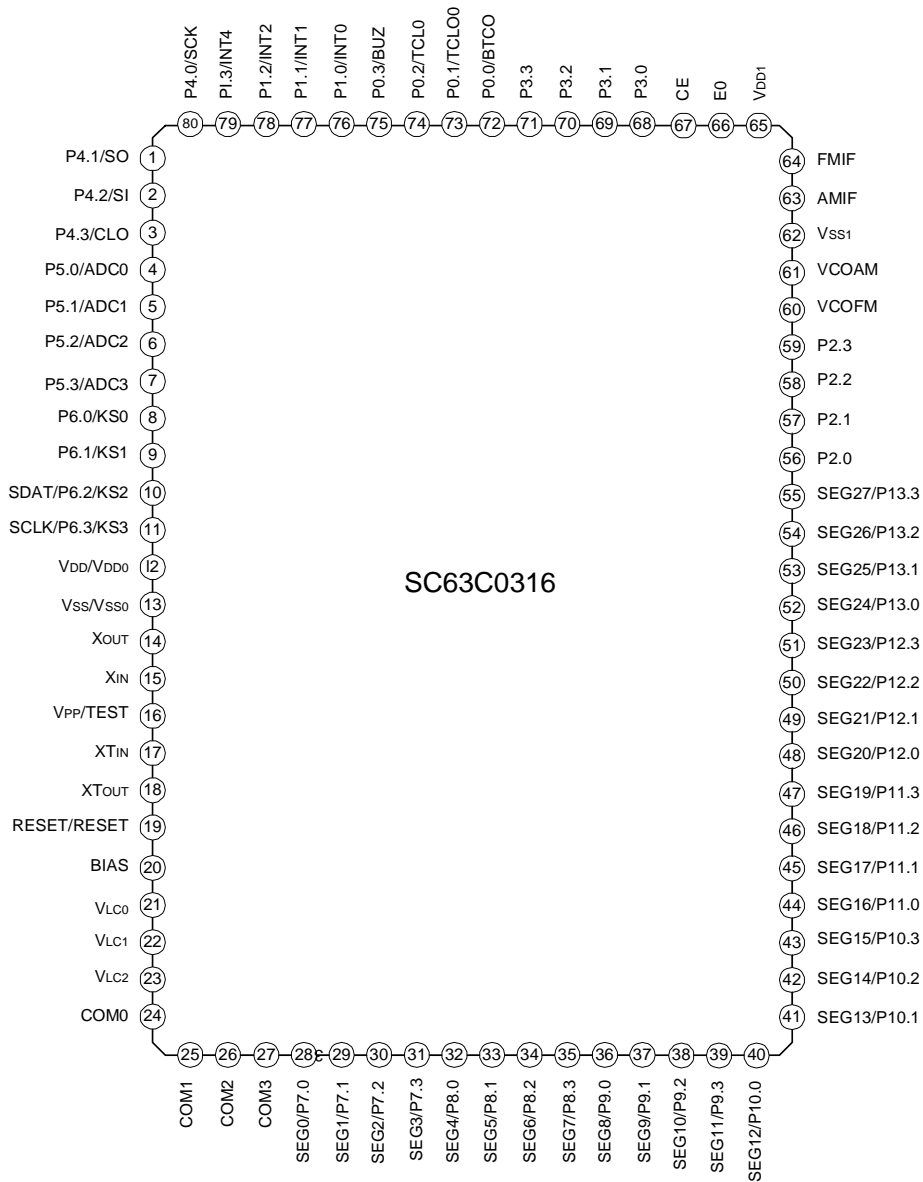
P4.0/SCK 80
PI.3/INT4 79
P1.2/INT2 78
P1.1/INT1 77
P1.0/INT0 76
P0.3/BUZ 75
P0.2/TCL0 74
P0.1/TCLO0 73
P0.0/BTCO 72
P3.3 71
P3.2 70
P3.1 69
P3.0 68
CE 67
E0 66
VDD1 65

P4.1/SO 1
P4.2/SI 2
P4.3/CLO 3
P5.0/ADC0 4
P5.1/ADC1 5
P5.2/ADC2 6
P5.3/ADC3 7
P6.0/KS0 8
P6.1/KS1 9
SDAT/P6.2/KS2 10
SCLK/P6.3/KS3 11
VDD/VDD0 I2
VSS/VSS0 13
XOUT 14
XIN 15
VPP/TEST 16
XTIN 17
XTOUT 18
RESET/RESET 19
BIAS 20
VLC0 21
VLC1 22
VLC2 23
COM0 24

SC63C0316

64 FMIF
63 AMIF
62 VSS1
61 VCOAM
60 VCOFM
59 P2.3
58 P2.2
57 P2.1
56 P2.0
55 SEG27/P13.3
54 SEG26/P13.2
53 SEG25/P13.1
52 SEG24/P13.0
51 SEG23/P12.3
50 SEG22/P12.2
49 SEG21/P12.1
48 SEG20/P12.0
47 SEG19/P11.3
46 SEG18/P11.2
45 SEG17/P11.1
44 SEG16/P11.0
43 SEG15/P10.3
42 SEG14/P10.2
41 SEG13/P10.1

25 COM1
26 COM2
27 COM3
28 SEG0/P7.0
29 SEG1/P7.1
30 SEG2/P7.2
31 SEG3/P7.3
32 SEG4/P8.0
33 SEG5/P8.1
34 SEG6/P8.2
35 SEG7/P8.3
36 SEG8/P9.0
37 SEG9/P9.1
38 SEG10/P9.2
39 SEG11/P9.3
40 SEG12/P10.0